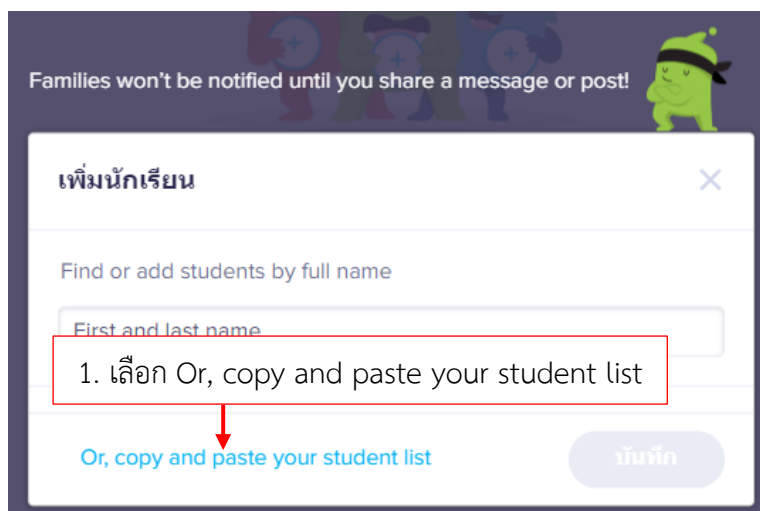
Families won't be notified until you share a message or post!

เพิ่มนักเรียน

Find or add students by full name

First and last name

1. เลือก Or, copy and paste your student list

Or, copy and paste your student list

บันทึก